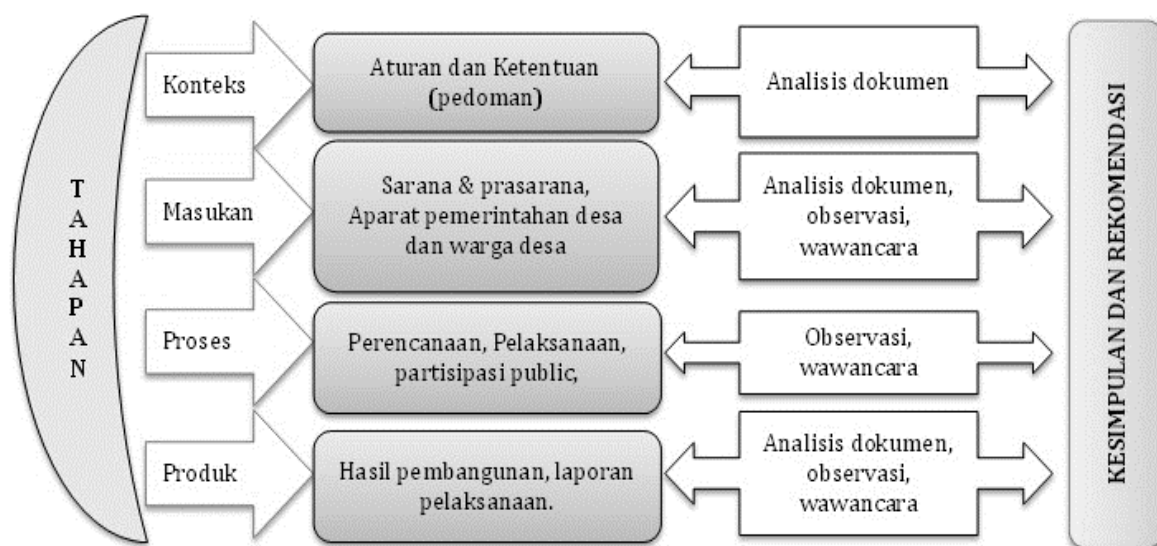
T
A
H
A
P
A
N

Konteks

Aturan dan Ketentuan (pedoman)

Analisis dokumen

Masukan

Sarana & prasarana, Aparat pemerintahan desa dan warga desa

Analisis dokumen, observasi, wawancara

Proses

Perencanaan, Pelaksanaan, partisipasi public,

Observasi, wawancara

Produk

Hasil pembangunan, laporan pelaksanaan.

Analisis dokumen, observasi, wawancara

KESIMPULAN DAN REKOMENDASI